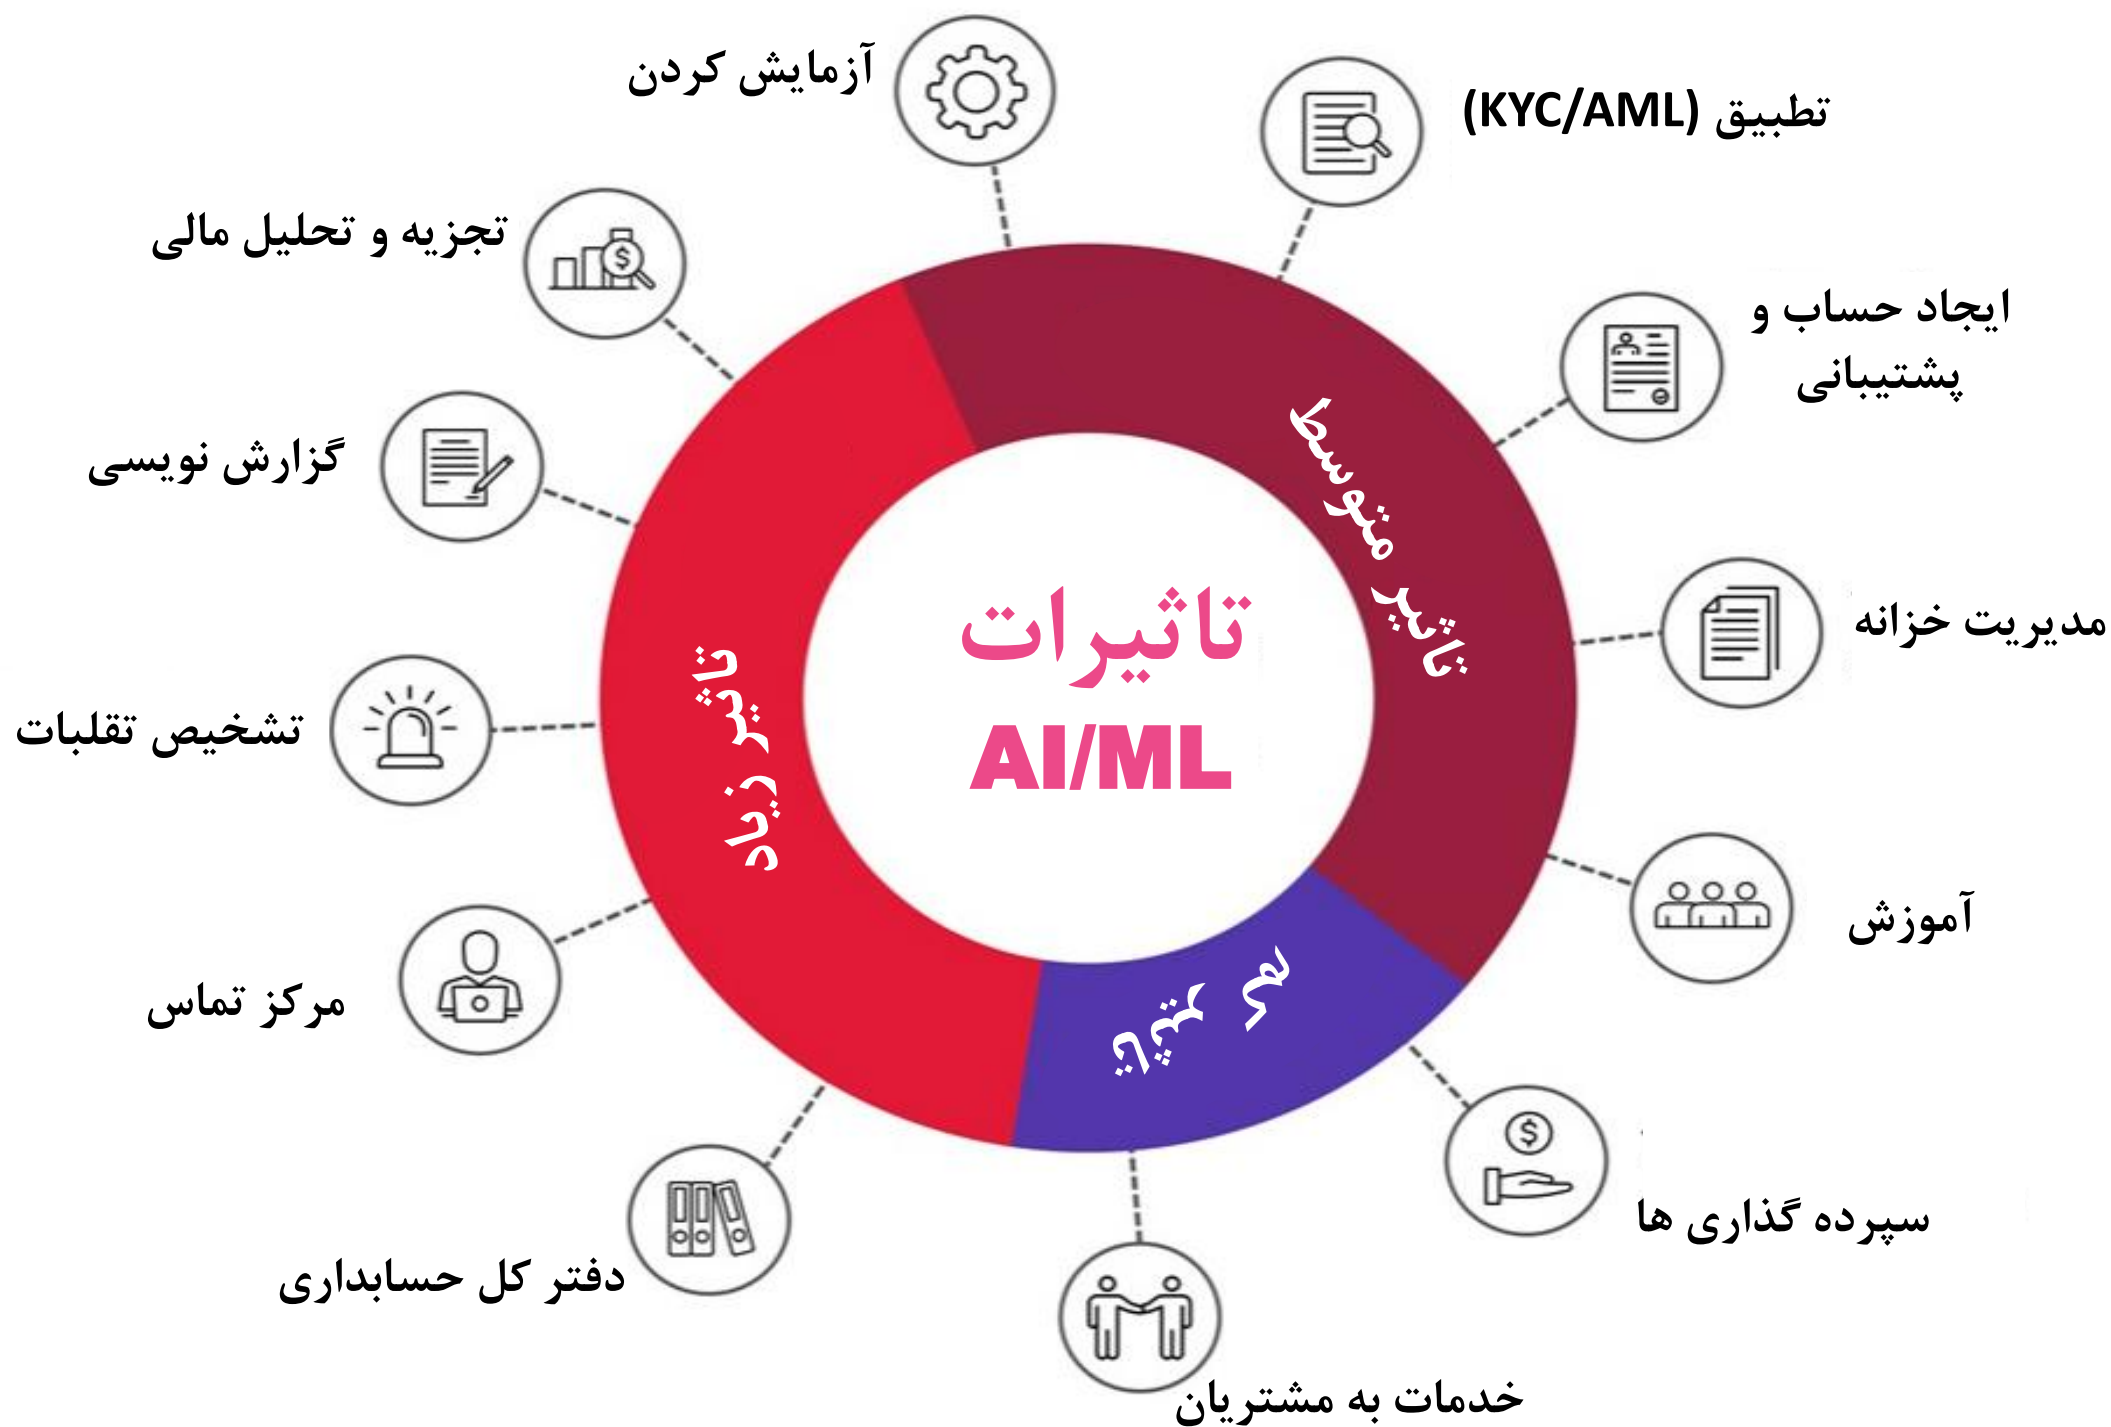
آزمایش کردن

تطبیق (KYC/AML)

تجزیه و تحلیل مالی

ایجاد حساب و پشتیبانی

گزارش نویسی

تاثیر متوسط

تاثیرات
AI/ML

مدیریت خزانه

تاثیر زیاد

تشخیص تقلبات

آموزش

مرکز تماس

هم هیچ

سپرده گذاری ها

دفتر کل حسابداری

خدمات به مشتریان